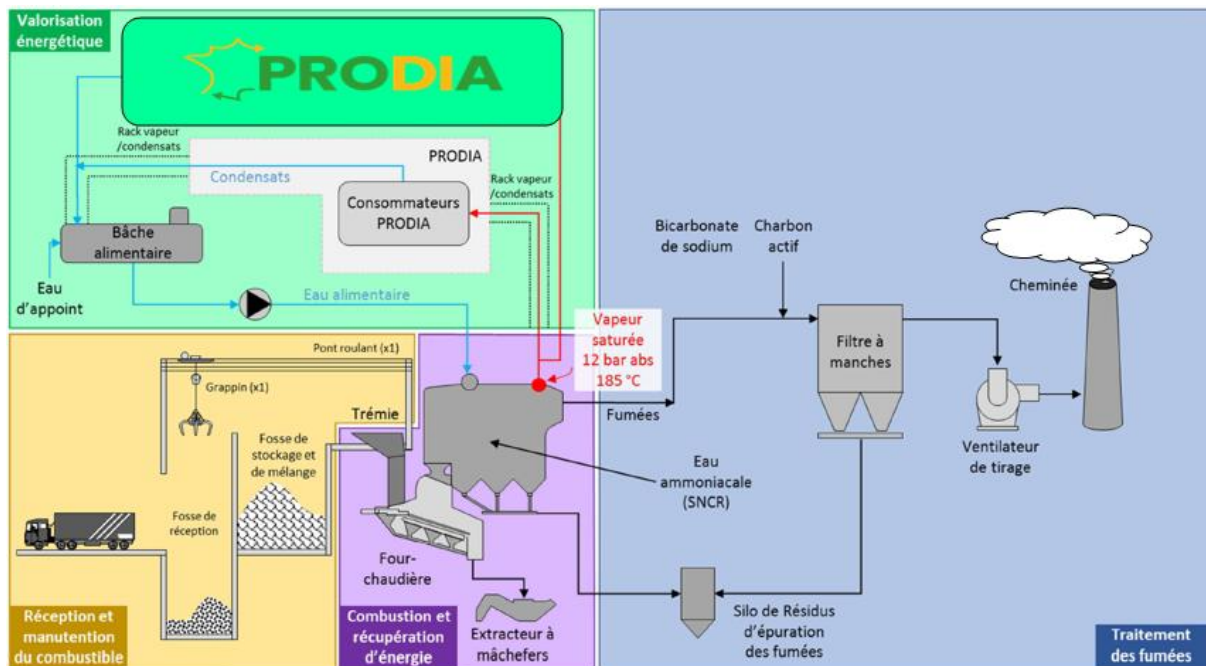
Valorisation énergétique

PRODIA

Rack vapeur /condensats

PRODIA

Condensats

Rack vapeur /condensats

Consommateurs PRODIA

Bâche alimentaire

Eau d'appoint

Eau alimentaire

Bicarbonate de sodium

Charbon actif

Cheminée

Vapeur saturée 12 bar abs 185 °C

Filtre à manches

Pont roulant (x1)

Grappin (x1)

Trémie

Fumées

Ventilateur de tirage

Fosse de stockage et de mélange

Eau ammoniacale (SNCR)

Fosse de réception

Four-chaudière

Silo de Résidus d'épuration des fumées

Réception et manutention du combustible

Combustion et récupération d'énergie

Extracteur à mâchefers

Traitement des fumées